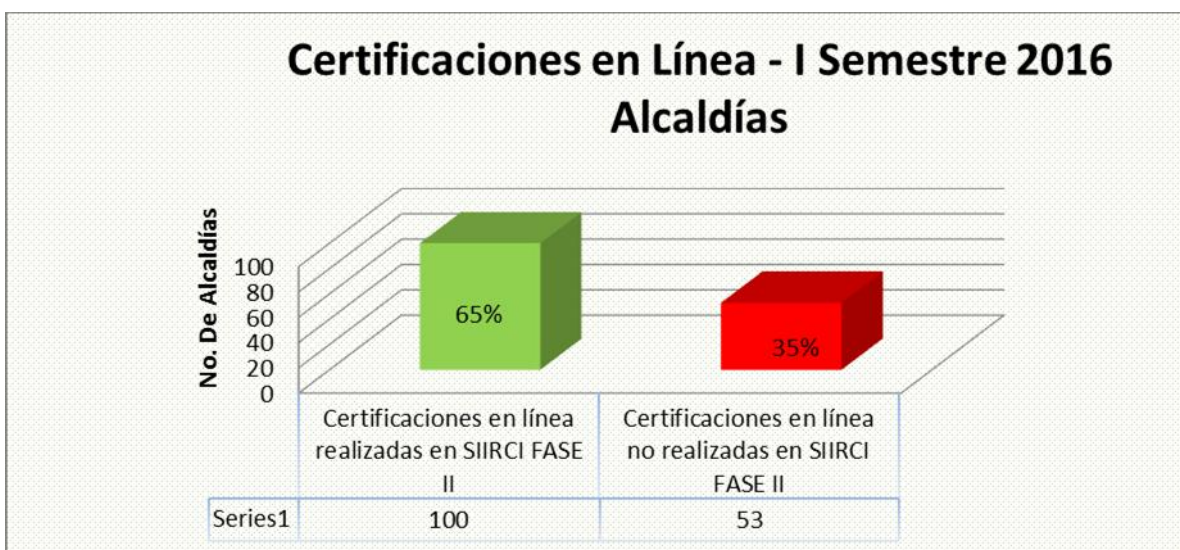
Certificaciones en Línea - I Semestre 2016
Alcaldías

No. De Alcaldías

100
80
60
40
20
0

65%

35%

| | Certificaciones en línea realizadas en SIIRCI FASE II | Certificaciones en línea no realizadas en SIIRCI FASE II |
|---|---|---|
| Series1 | 100 | 53 |